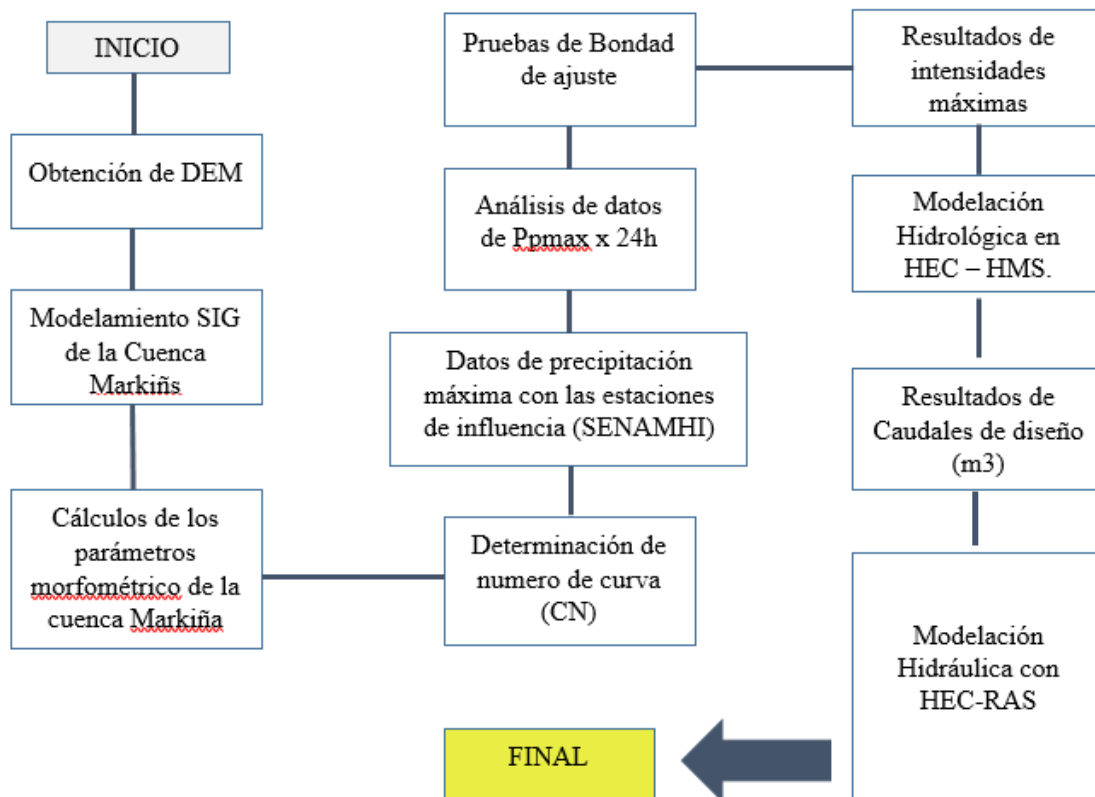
INICIO

Obtención de DEM

Modelamiento SIG de la Cuenca Markiñs

Cálculos de los parámetros morfométrico de la cuenca Markiña

Determinación de numero de curva (CN)

Datos de precipitación máxima con las estaciones de influencia (SENAMHI)

Análisis de datos de Ppmax x 24h

Pruebas de Bondad de ajuste

Resultados de intensidades máximas

Modelación Hidrológica en HEC – HMS.

Resultados de Caudales de diseño (m3)

Modelación Hidráulica con HEC-RAS

FINAL